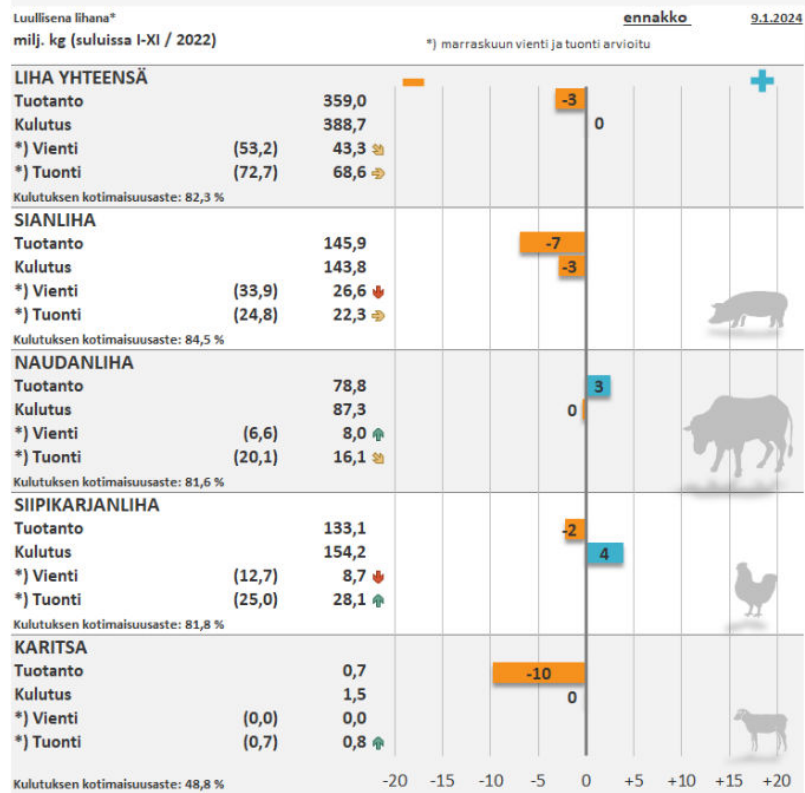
Luullisena lihana*
milj. kg (suluissa I-XI / 2022)

ennakko

9.1.2024

*) marraskuun vienti ja tuonti arvioitu

LIHA YHTEENSÄ
Tuotanto 359,0 -3
Kulutus 388,7 0
*) Vienti (53,2) 43,3
*) Tuonti (72,7) 68,6
Kulutuksen kotimaisuusaste: 82,3 %

SIANLIHA
Tuotanto 145,9 -7
Kulutus 143,8 -3
*) Vienti (33,9) 26,6
*) Tuonti (24,8) 22,3
Kulutuksen kotimaisuusaste: 84,5 %

NAUDANLIHA
Tuotanto 78,8 3
Kulutus 87,3 0
*) Vienti (6,6) 8,0
*) Tuonti (20,1) 16,1
Kulutuksen kotimaisuusaste: 81,6 %

SIIPIKARJANLIHA
Tuotanto 133,1 -2
Kulutus 154,2 4
*) Vienti (12,7) 8,7
*) Tuonti (25,0) 28,1
Kulutuksen kotimaisuusaste: 81,8 %

KARITSA
Tuotanto 0,7 -10
Kulutus 1,5 0
*) Vienti (0,0) 0,0
*) Tuonti (0,7) 0,8
Kulutuksen kotimaisuusaste: 48,8 %

-20 -15 -10 -5 0 +5 +10 +15 +20